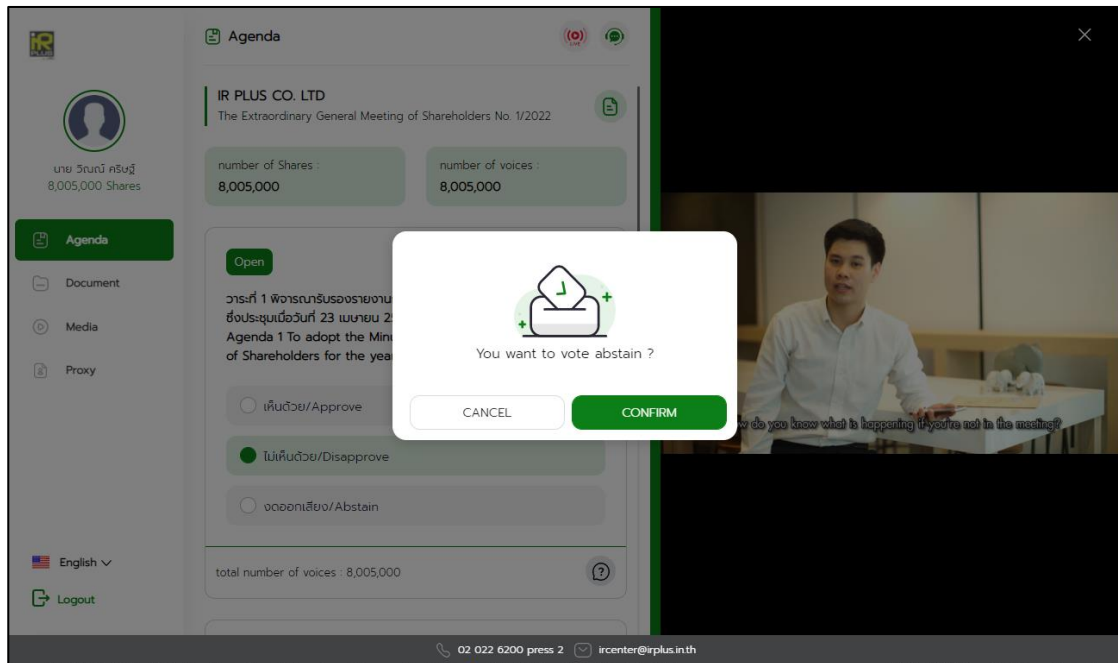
IR PLUS

นาย วิณณ์ ศรีษฐ์
8,005,000 Shares

Agenda

Document

Media

Proxy

English

Logout

Agenda

IR PLUS CO. LTD
The Extraordinary General Meeting of Shareholders No. 1/2022

number of Shares :
8,005,000

number of voices :
8,005,000

Open

วาระที่ 1 พิจารณารับรองรายงาน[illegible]
ซึ่งประชุมเมื่อวันที่ 23 เมษายน 2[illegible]
Agenda 1 To adopt the Min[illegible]
of Shareholders for the yea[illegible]

เห็นด้วย/Approve

ไม่เห็นด้วย/Disapprove

งดออกเสียง/Abstain

total number of voices : 8,005,000

You want to vote abstain ?

CANCEL

CONFIRM

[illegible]w do you know what is happening if you're not in the meeting?

02 022 6200 press 2

ircenter@irplus.in.th